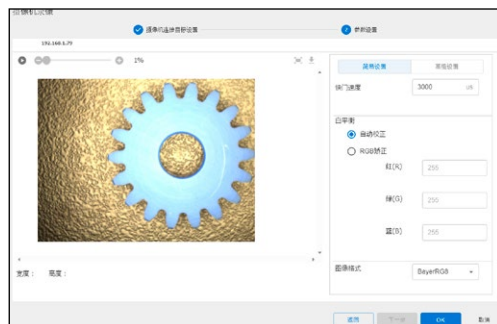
设备机设置

选择相机连接目标设置

参数设置

192.168.1.70

1%

调焦设置

高级设置

快门速度

3000

us

白平衡

自动校正

RGB矫正

红(R)

255

绿(G)

255

蓝(B)

255

宽度： 高度：

图像格式

BayerRG8

应用

下一步

OK

取消